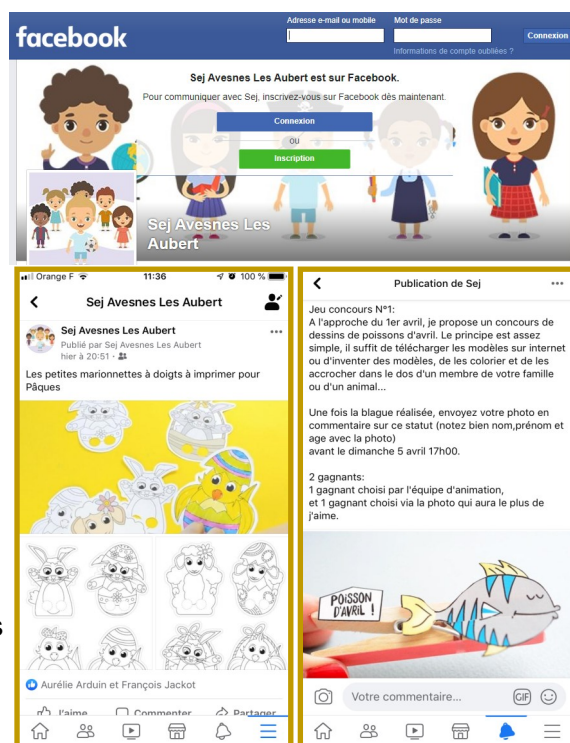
facebook

Adresse e-mail ou mobile

Mot de passe

Connexion

Informations de compte oubliées ?

Sej Avesnes Les Aubert est sur Facebook.

Pour communiquer avec Sej, inscrivez-vous sur Facebook dès maintenant.

Connexion

ou

Inscription

Sej Avesnes Les Aubert

Orange F 11:36 100 %

Sej Avesnes Les Aubert

Sej Avesnes Les Aubert

Publié par Sej Avesnes Les Aubert

hier à 20:51 ·

Les petites marionnettes à doigts à imprimer pour Pâques

Aurélie Arduin et François Jackot

J'aime Commenter Partager

Publication de Sej

Jeu concours N°1:
A l'approche du 1er avril, je propose un concours de dessins de poissons d'avril. Le principe est assez simple, il suffit de télécharger les modèles sur internet ou d'inventer des modèles, de les colorier et de les accrocher dans le dos d'un membre de votre famille ou d'un animal...

Une fois la blague réalisée, envoyez votre photo en commentaire sur ce statut (notez bien nom,prénom et age avec la photo)
avant le dimanche 5 avril 17h00.

2 gagnants:
1 gagnant choisi par l'équipe d'animation,
et 1 gagnant choisi via la photo qui aura le plus de j'aime.

POISSON D'AVRIL !

Votre commentaire...

GIF